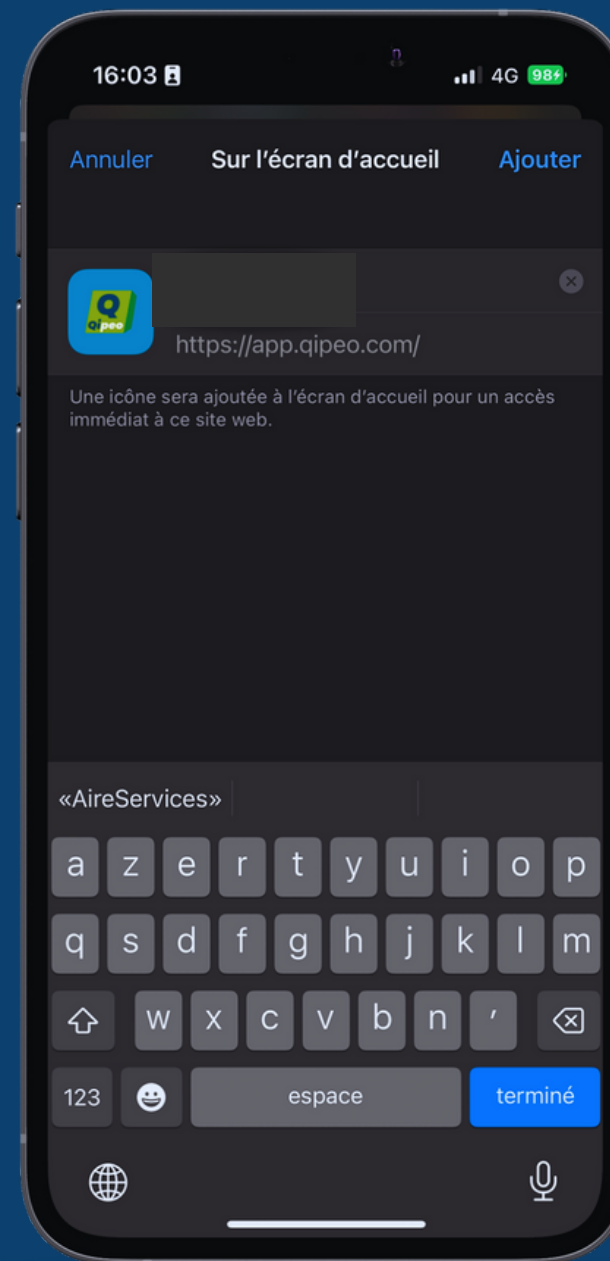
16:03

4G 98

Annuler Sur l'écran d'accueil Ajouter

Q
Qipeo

https://app.qipeo.com/

Une icône sera ajoutée à l'écran d'accueil pour un accès immédiat à ce site web.

«AireServices»

a z e r t y u i o p
q s d f g h j k l m
w x c v b n ’
123 espace terminé